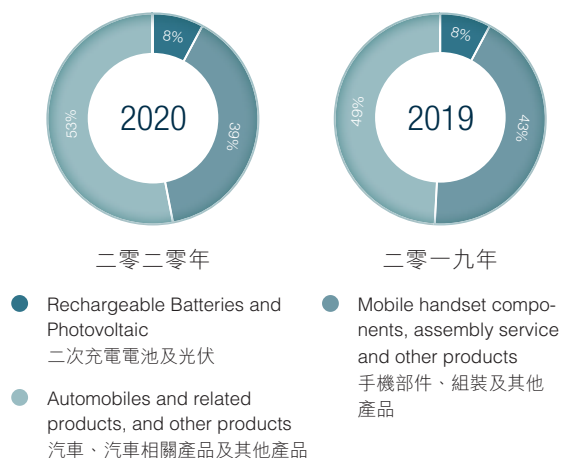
8%
39%
53%
2020
二零二零年

8%
43%
49%
2019
二零一九年

Rechargeable Batteries and Photovoltaic
二次充電電池及光伏

Automobiles and related products, and other products
汽車、汽車相關產品及其他產品

Mobile handset components, assembly service and other products
手機部件、組裝及其他產品